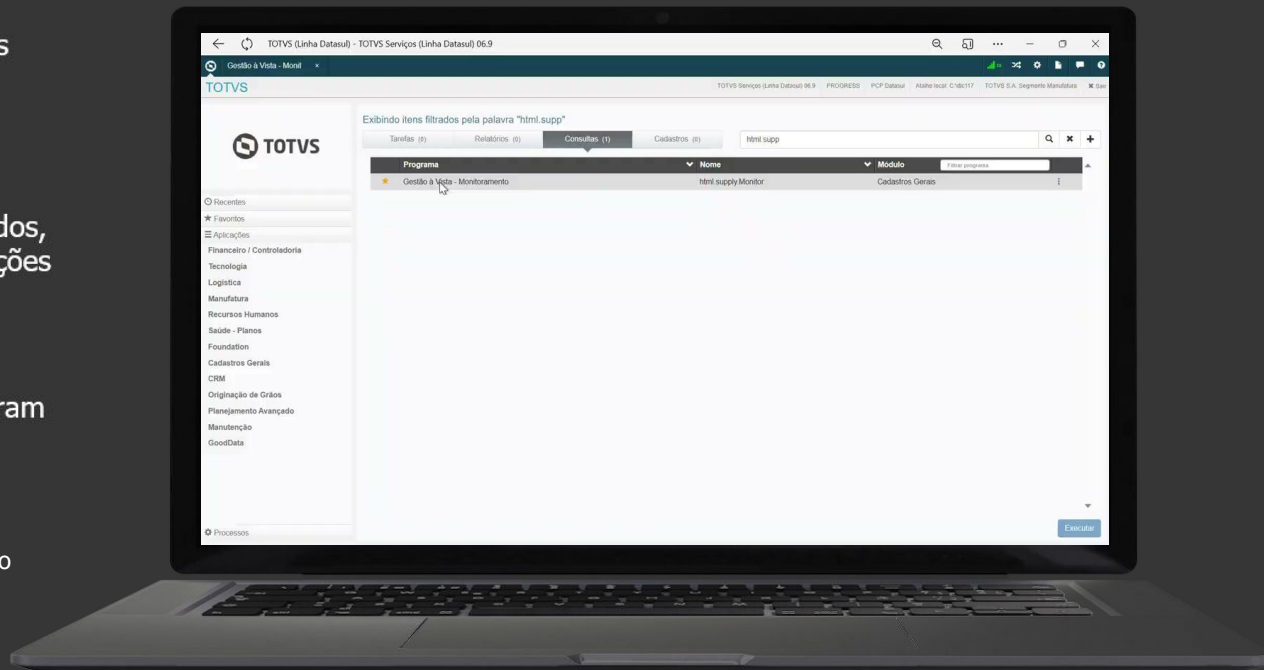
s

dos,
ções

ram

o

TOTVS (Linha Datasul) - TOTVS Serviços (Linha Datasul) 06.9

Gestão à Vista - Monit ×

TOTVS

TOTVS Serviços (Linha Datasul) 06.9 | PROGRESS | PCP Datasul | Atalhe local: C:\tth\117 | TOTVS S.A. Segmento Manufatura | Sair

TOTVS

Recentes
Favoritos
Aplicações
Financeiro / Controladoria
Tecnologia
Logística
Manufatura
Recursos Humanos
Saúde - Planos
Foundation
Cadastros Gerais
CRM
Originação de Grãos
Planejamento Avançado
Manutenção
GoodData

Processos

Exibindo itens filtrados pela palavra "html.supp"

Tarefas (0) | Relatórios (0) | Consultas (1) | Cadastros (0)

html.supp

| Programa | Nome | Módulo |
|---|---|---|
| Gestão à Vista - Monitoramento | html.supply.Monitor | Cadastros Gerais |

Filtrar programa

Executar